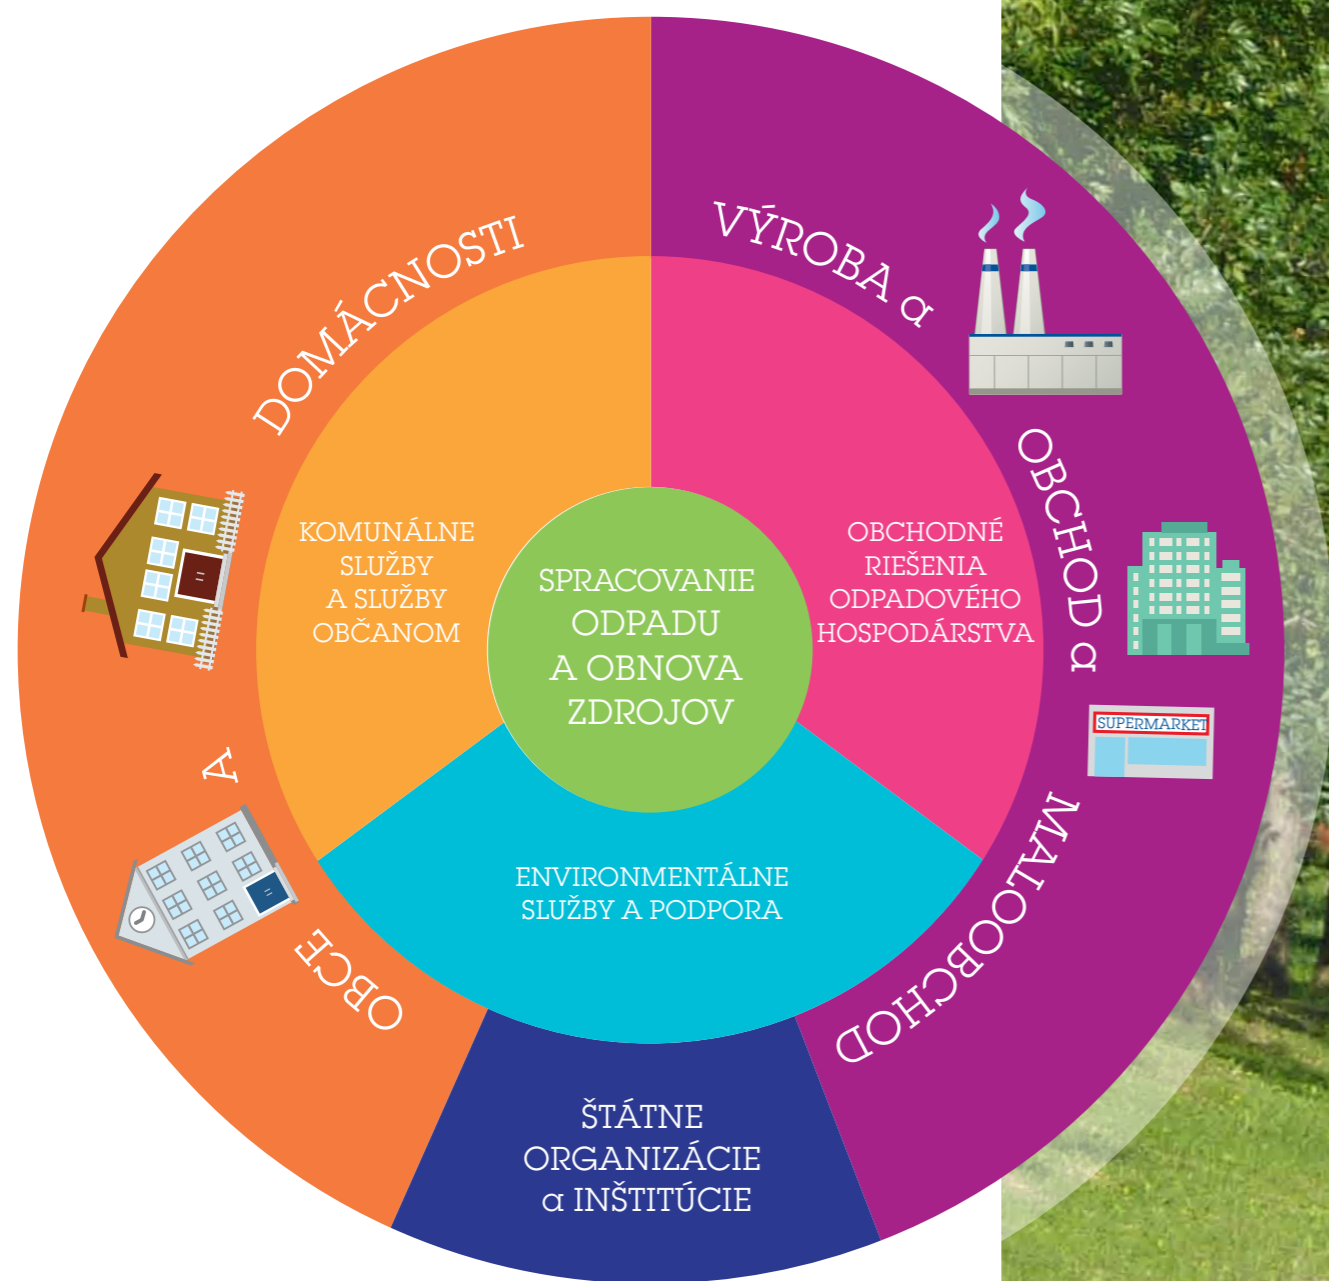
DOMÁCNOSTI

VÝROBA a

OBCHOD a

MALOOBCHOD

OBCE A

KOMUNÁLNE SLUŽBY A SLUŽBY OBČANOM

SPRACOVANIE ODPADU A OBNOVA ZDROJOV

OBCHODNÉ RIEŠENIA ODPADOVÉHO HOSPODÁRSTVA

ENVIRONMENTÁLNE SLUŽBY A PODPORA

SUPERMARKET

ŠTÁTNE ORGANIZÁCIE a INŠTITÚCIE